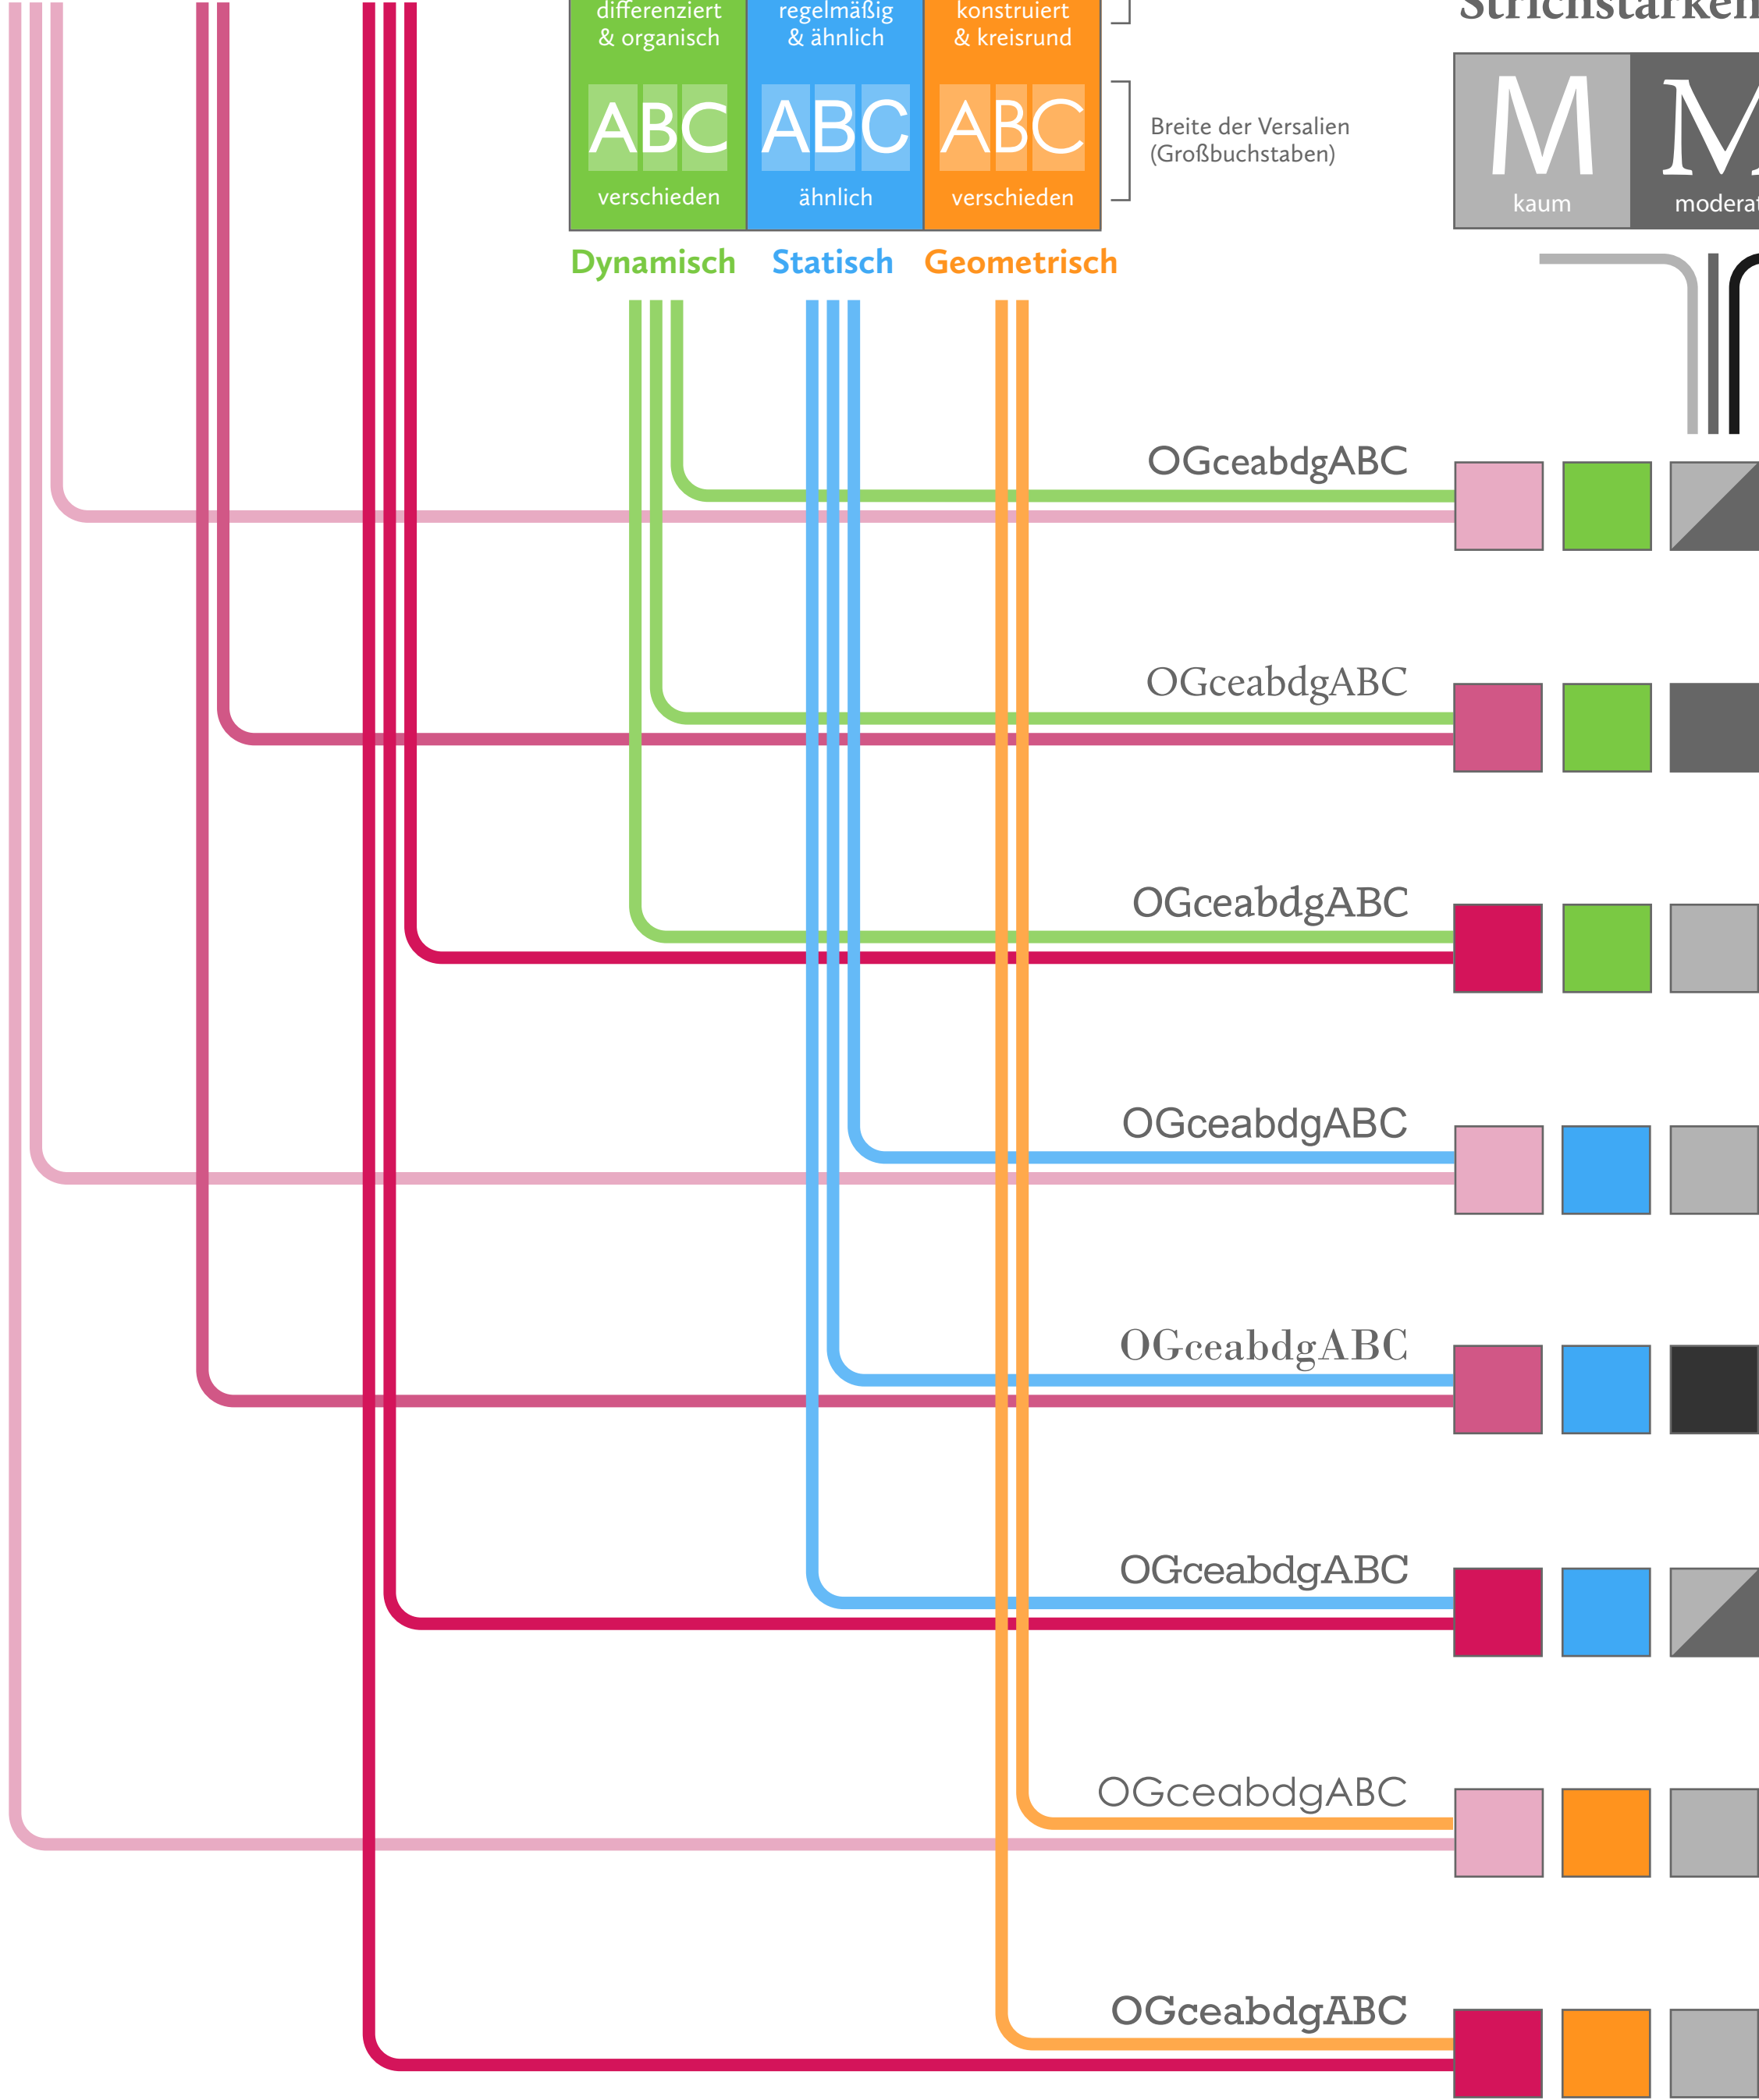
differenziert & organisch

ABC

verschieden

regelmäßig & ähnlich

ABC

ähnlich

konstruiert & kreisrund

ABC

verschieden

Breite der Versalien (Großbuchstaben)

Strichstärken

M
kaum

M
moderat

Dynamisch Statisch Geometrisch

OGceabdgABC

OGceabdgABC

OGceabdgABC

OGceabdgABC

OGceabdgABC

OGceabdgABC

OGceabdgABC

OGceabdgABC